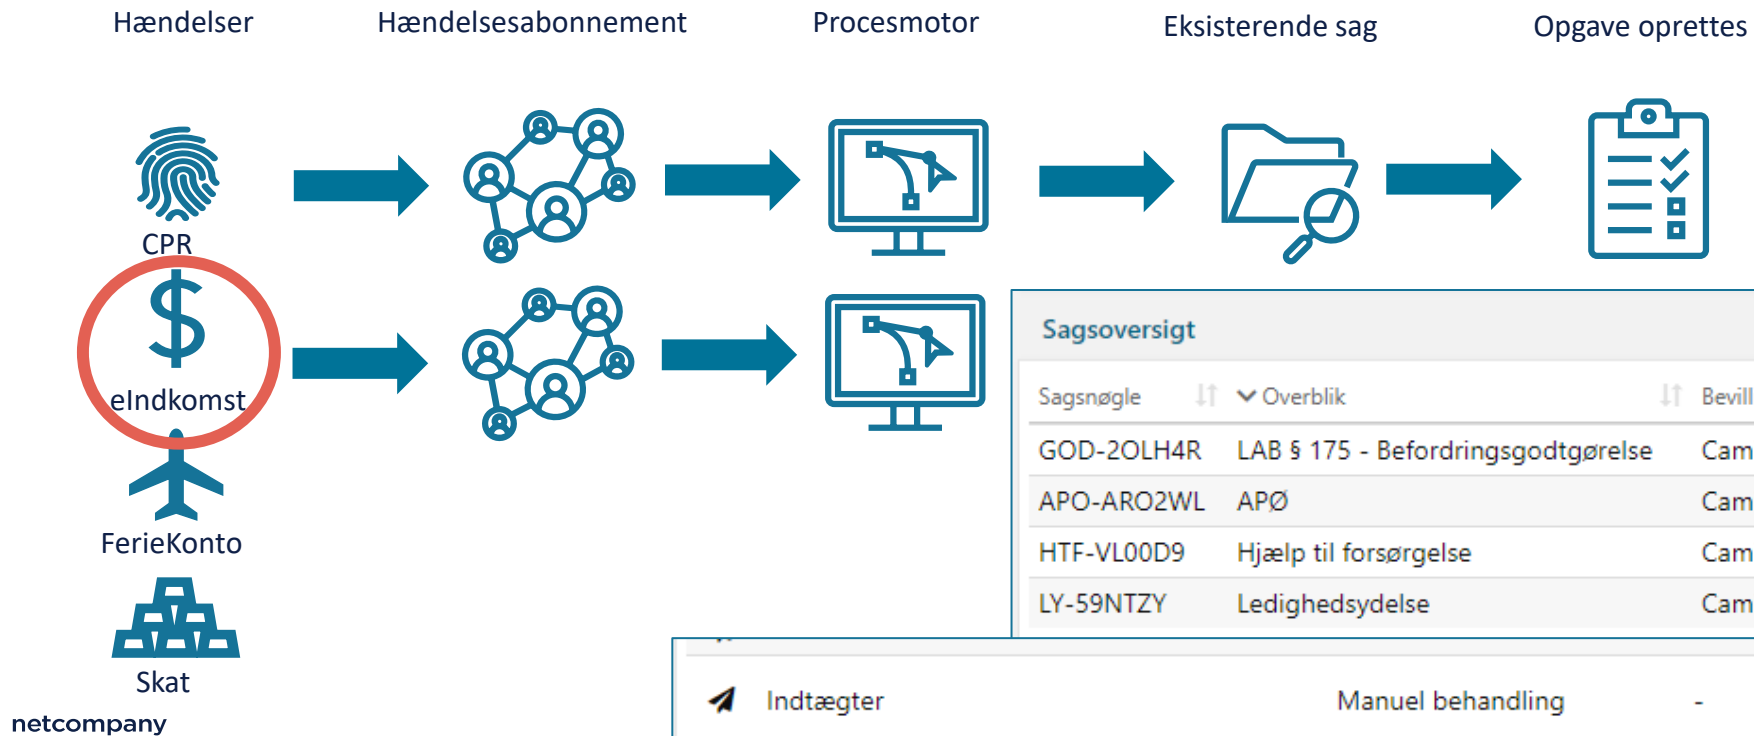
Hændelser

Hændelsesabonnement

Procesmotor

Eksisterende sag

Opgave oprettes

CPR

$

eIndkomst

FerieKonto

Skat

netcompany

Sagsoversigt

| Sagsnøgle | Overblik | Bevill |
|---|---|---|
| GOD-2OLH4R | LAB § 175 - Befordringsgodtgørelse | Cam |
| APO-ARO2WL | APØ | Cam |
| HTF-VL00D9 | Hjælp til forsørgelse | Cam |
| LY-59NTZY | Ledighedsydelse | Cam |

Indtægter    Manuel behandling    -